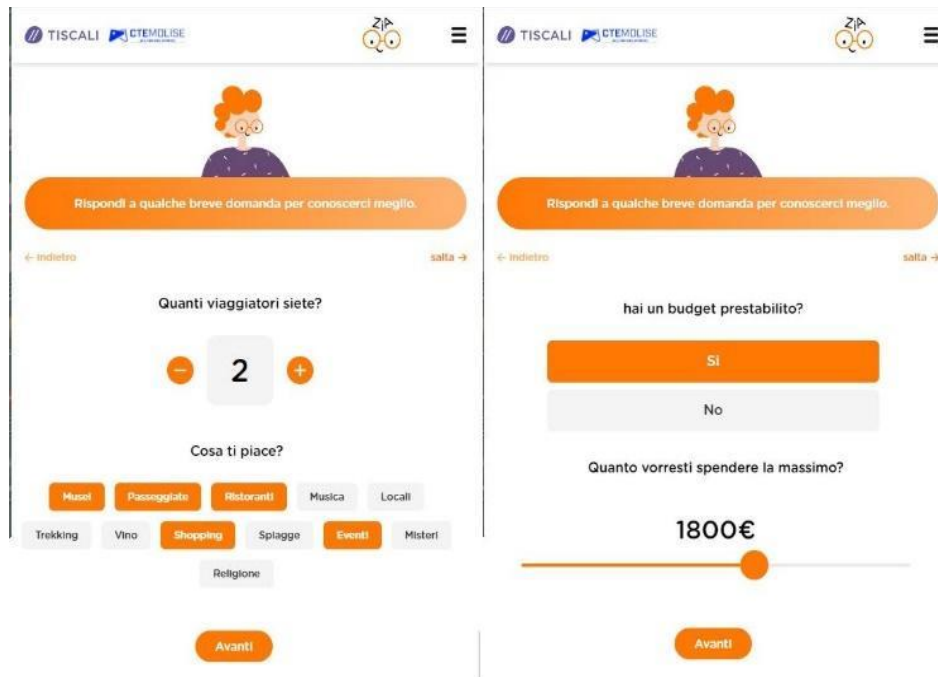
TISCALI CTEMOLISE

ZIA

Rispondi a qualche breve domanda per conoscerci meglio.

← indietro

salta →

Quanti viaggiatori siete?

−

2

+

Cosa ti piace?

Musei

Passeggiate

Ristoranti

Musica

Locali

Trekking

Vino

Shopping

Spiagge

Eventi

Misteri

Religione

Avanti

TISCALI CTEMOLISE

ZIA

Rispondi a qualche breve domanda per conoscerci meglio.

← indietro

salta →

hai un budget prestabilito?

Si

No

Quanto vorresti spendere la massimo?

1800€

Avanti